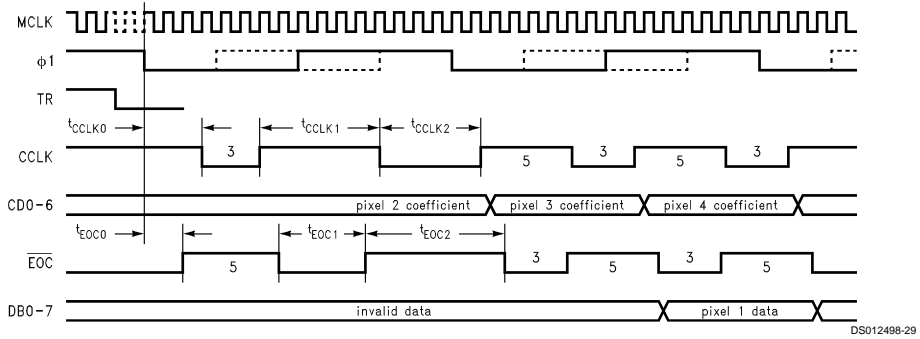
MCLK

$\phi1$

TR

$t_{CCLK0}$

$t_{CCLK1}$

$t_{CCLK2}$

CCLK

3

5

3

5

3

CD0-6

pixel 2 coefficient

pixel 3 coefficient

pixel 4 coefficient

$t_{EOC0}$

$t_{EOC1}$

$t_{EOC2}$

$\overline{EOC}$

5

3

5

3

5

DB0-7

invalid data

pixel 1 data

DS012498-29